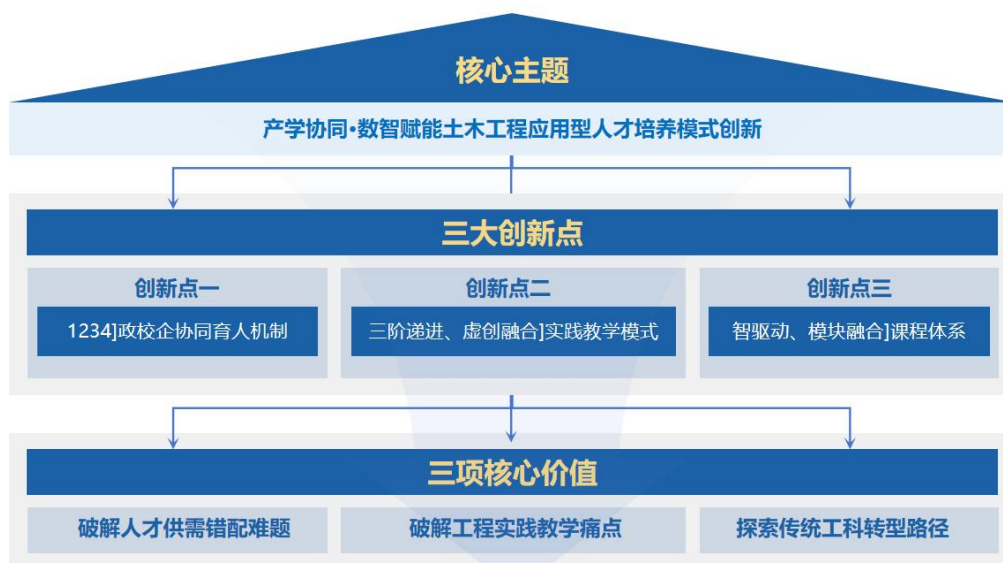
核心主题

产学协同•数智赋能土木工程应用型人才培养模式创新

三大创新点

创新点一

1234]政校企协同育人机制

创新点二

三阶递进、虚创融合]实践教学模式

创新点三

智驱动、模块融合]课程体系

三项核心价值

破解人才供需错配难题

破解工程实践教学痛点

探索传统工科转型路径